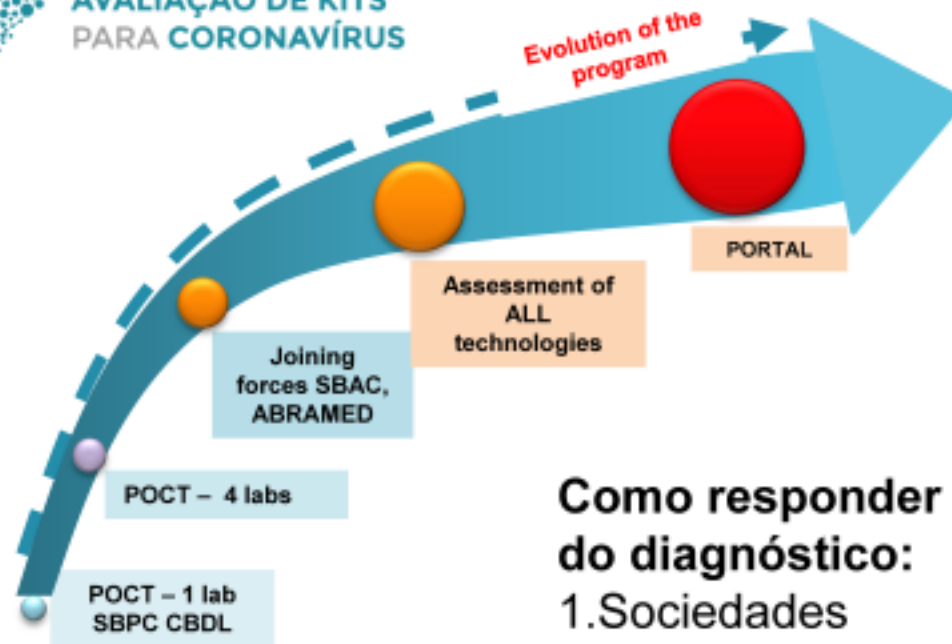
AVALIAÇÃO DE KITS PARA CORONAVÍRUS

Evolution of the program

PORTAL

Assessment of ALL technologies

Joining forces SBAC, ABRAMED

POCT – 4 labs

POCT – 1 lab SBPC CBDL

Como responder do diagnóstico:
1.Sociedades